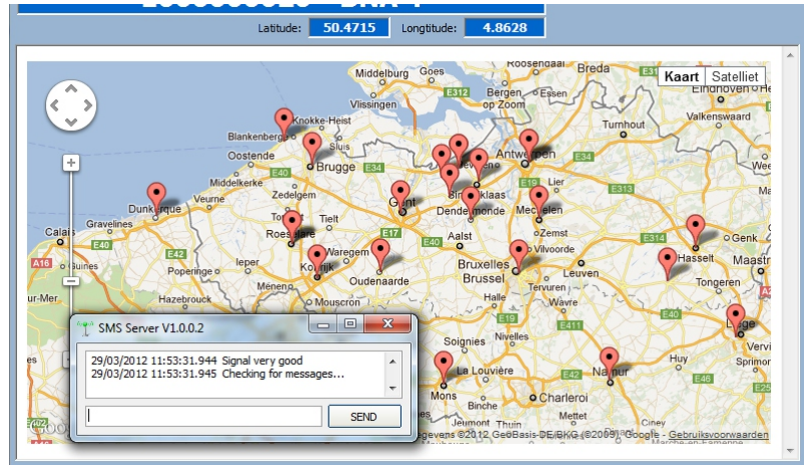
Latitude: 50.4715 Longtitude: 4.8628

Kaart Satelliet

Middelburg Goes Breda Vlissingen Bergen op Zoom Roosendaal Eindhoven Blankenberge Knokke-Heist Turnhout Valkenswaard Oostende Brugge Antwerpen Zedelgem Lier Dunkerque Veurne Gent Mechelen Gravelines Tielt Dendermonde Zemst Genk Calais Roeselare Waregem Aalst Vilvoorde Hasselt Maastricht Kortrijk Oudenaarde Bruxelles Brussel Leuven Poperinge Tongeren Menen Mouscron Tervuren Hazebrouck Wavre Liège Soignies Verviers Sprimont Mons La Louvière Namur Charleroi Binche

SMS Server V1.0.0.2

29/03/2012 11:53:31.944 Signal very good
29/03/2012 11:53:31.945 Checking for messages...

SEND

gegevens ©2012 GeoBasis-DE/BKG (©2009), Google - Gebruiksvoorwaarden